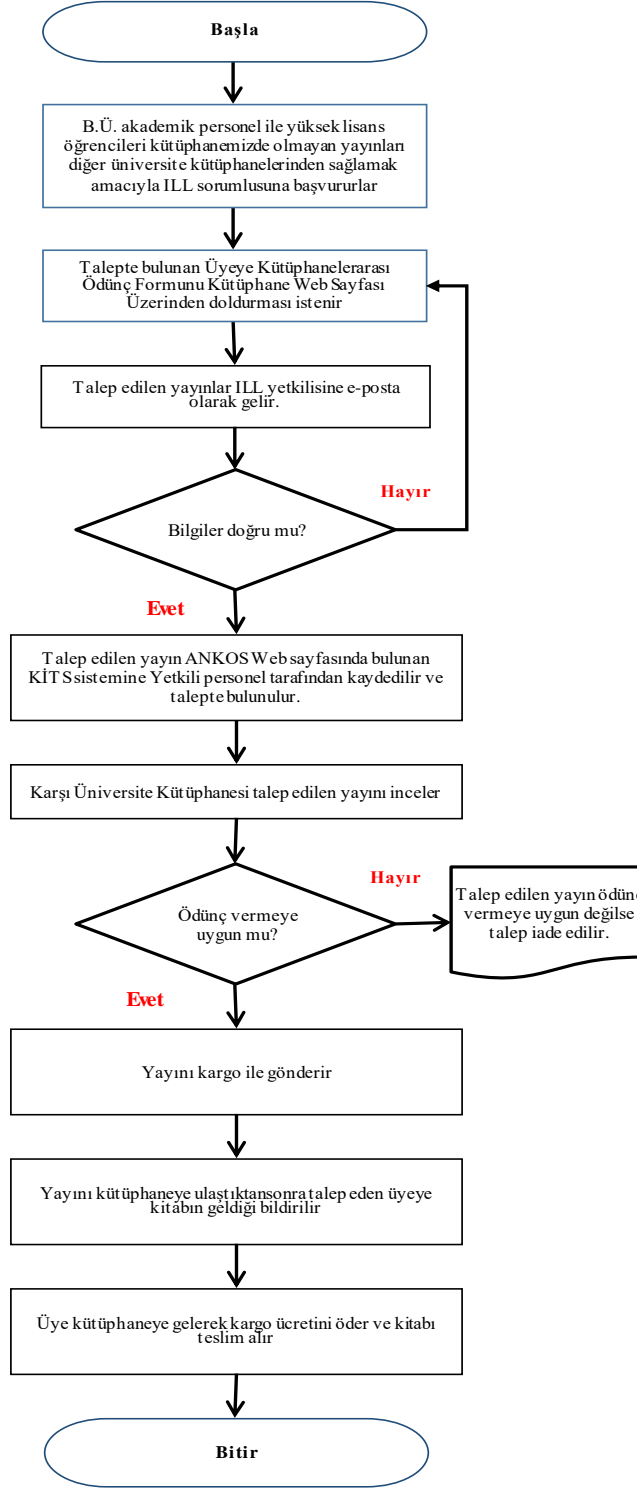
Başla

B.Ü. akademik personel ile yüksek lisans öğrencileri kütüphanemizde olmayan yayınları diğer üniversite kütüphanelerinden sağlamak amacıyla ILL sorumlusuna başvururlar

Talepte bulunan Üyeye Kütüphanelerarası Ödünç Formunu Kütüphane Web Sayfası Üzerinden doldurması istenir

Talep edilen yayınlar ILL yetkilisine e-posta olarak gelir.

Bilgiler doğru mu?

Hayır

Evet

Talep edilen yayın ANKOS Web sayfasında bulunan KİTS sistemine Yetkili personel tarafından kaydedilir ve talepte bulunulur.

Karşı Üniversite Kütüphanesi talep edilen yayını inceler

Ödünç vermeye uygun mu?

Hayır

Talep edilen yayın ödünç vermeye uygun değilse talep iade edilir.

Evet

Yayını kargo ile gönderir

Yayını kütüphaneye ulaştıktansonra talep eden üyeye kitabın geldiği bildirilir

Üye kütüphaneye gelerek kargo ücretini öder ve kitabı teslim alır

Bitir